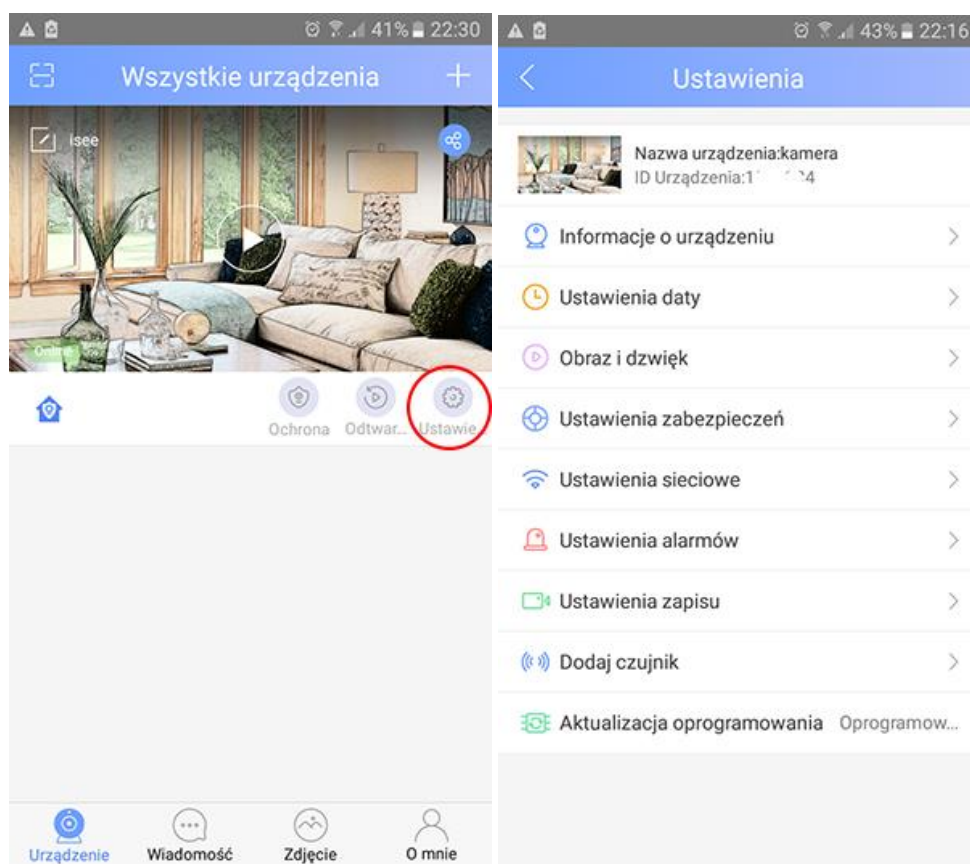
41% 22:30

Wszystkie urządzenia

isee

Online

Ochrona Odtwar... Ustawie

Urządzenie Wiadomość Zdjęcie O mnie

43% 22:16

Ustawienia

Nazwa urządzenia:kamera
ID Urządzenia:1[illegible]4

Informacje o urządzeniu

Ustawienia daty

Obraz i dzwięk

Ustawienia zabezpieczeń

Ustawienia sieciowe

Ustawienia alarmów

Ustawienia zapisu

Dodaj czujnik

Aktualizacja oprogramowania Oprogramow...